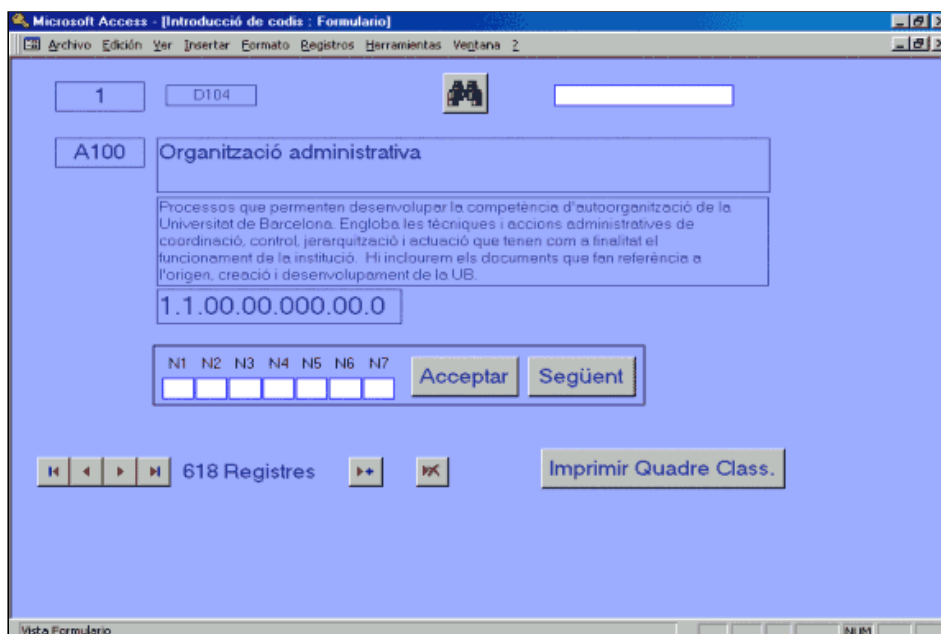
Microsoft Access - [Introducció de codis : Formulario]

Archivo Edición Ver Insertar Formato Registros Herramientas Ventana ?

1

D104

A100

Organització administrativa

Processos que permenten desenvolupar la competència d'autoorganització de la Universitat de Barcelona. Engloba les tècniques i accions administratives de coordinació, control, jerarquització i actuació que tenen com a finalitat el funcionament de la institució. Hi inclourem els documents que fan referència a l'origen, creació i desenvolupament de la UB.

1.1.00.00.000.00.0

N1 N2 N3 N4 N5 N6 N7

Acceptar

Següent

618 Registres

Imprimir Quadre Class.

Vista Formulario

NUM